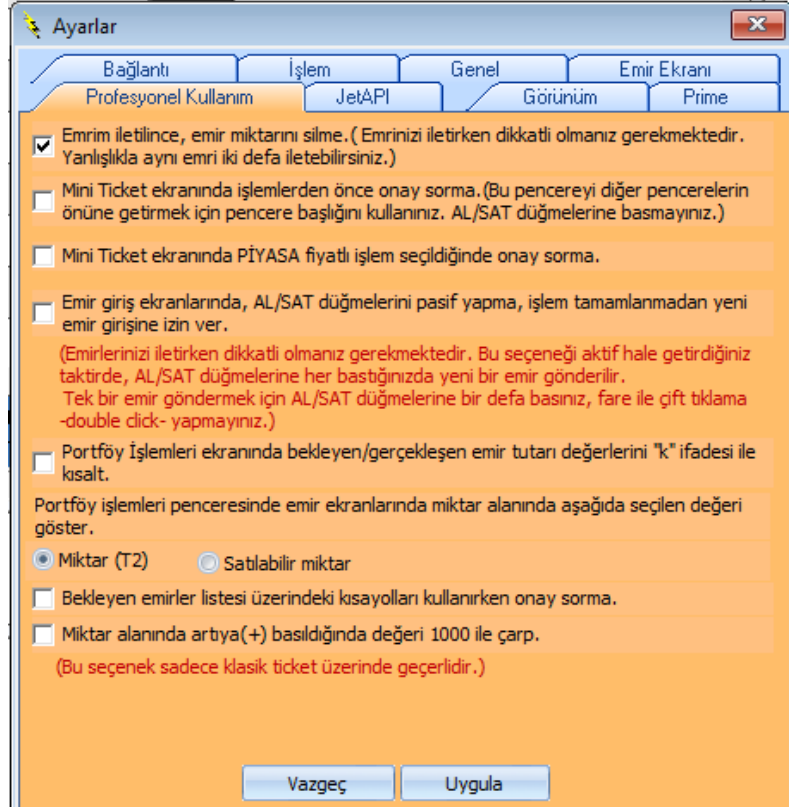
Ayarlar

Bağlantı
İşlem
Genel
Emir Ekranı
Profesyonel Kullanım
JetAPI
Görünüm
Prime

Emrim iletilince, emir miktarını silme.( Emrinizi iletirken dikkatli olmanız gerekmektedir. Yanlışlıkla aynı emri iki defa iletebilirsiniz.)

Mini Ticket ekranında işlemlerden önce onay sorma.(Bu pencereyi diğer pencerelerin önüne getirmek için pencere başlığını kullanınız. AL/SAT düğmelerine basmayınız.)

Mini Ticket ekranında PİYASA fiyatlı işlem seçildiğinde onay sorma.

Emir giriş ekranlarında, AL/SAT düğmelerini pasif yapma, işlem tamamlanmadan yeni emir girişine izin ver.

(Emirlerinizi iletirken dikkatli olmanız gerekmektedir. Bu seçeneği aktif hale getirdiğiniz taktirde, AL/SAT düğmelerine her bastığınızda yeni bir emir gönderilir.
Tek bir emir göndermek için AL/SAT düğmelerine bir defa basınız, fare ile çift tıklama -double click- yapmayınız.)

Portföy İşlemleri ekranında bekleyen/gerçekleşen emir tutarı değerlerini "k" ifadesi ile kısalt.

Portföy işlemleri penceresinde emir ekranlarında miktar alanında aşağıda seçilen değeri göster.

Miktar (T2)
Satılabilir miktar

Bekleyen emirler listesi üzerindeki kısayolları kullanırken onay sorma.

Miktar alanında artıya(+) basıldığında değeri 1000 ile çarp.

(Bu seçenek sadece klasik ticket üzerinde geçerlidir.)

Vazgeç
Uygula